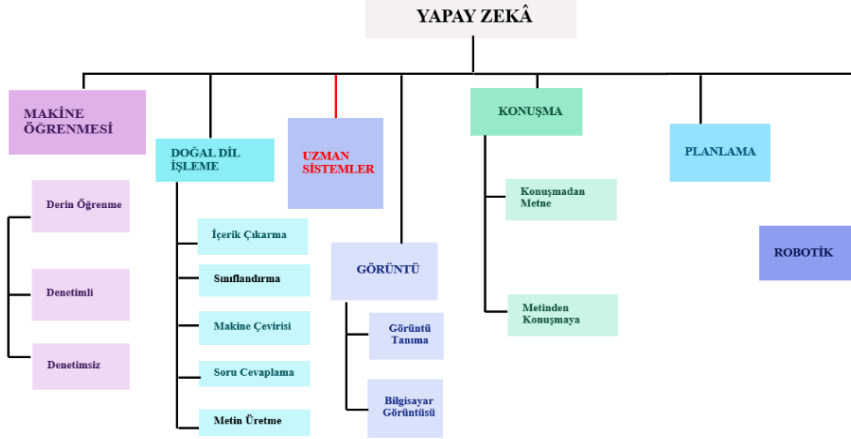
YAPAY ZEKÂ

MAKİNE ÖĞRENMESİ

Derin Öğrenme

Denetimli

Denetimsiz

DOĞAL DİL İŞLEME

İçerik Çıkarma

Sınıflandırma

Makine Çevirisi

Soru Cevaplama

Metin Üretme

UZMAN SİSTEMLER

GÖRÜNTÜ

Görüntü Tanıma

Bilgisayar Görüntüsü

KONUŞMA

Konuşmadan Metne

Metinden Konuşmaya

PLANLAMA

ROBOTİK